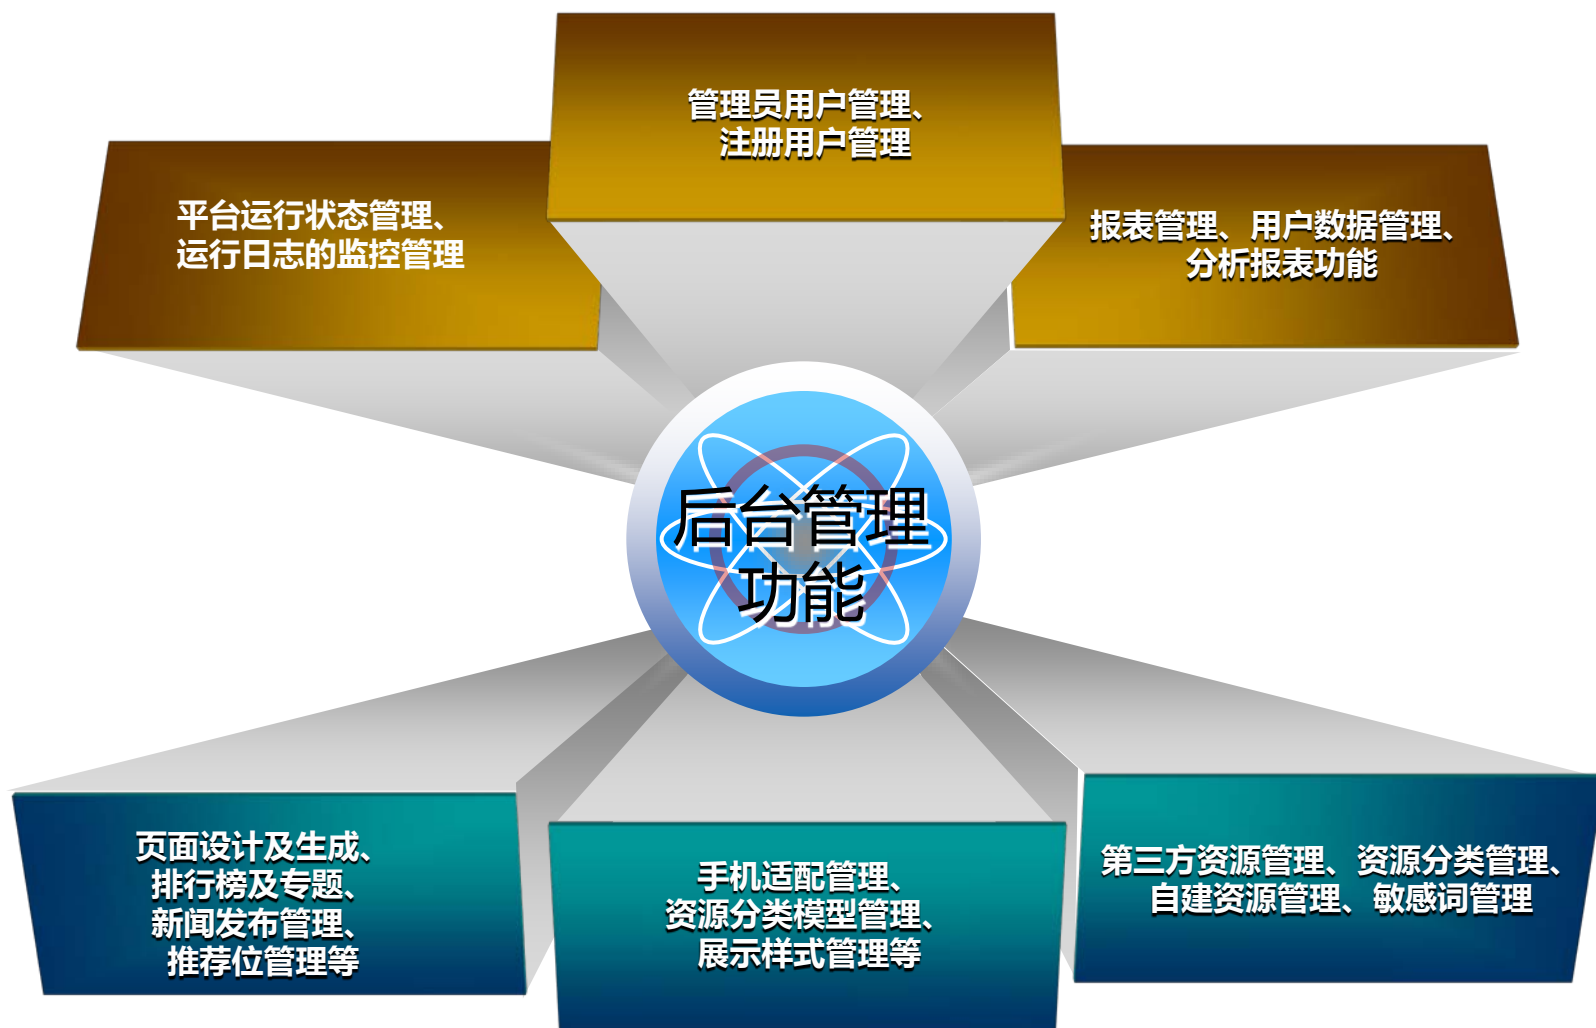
管理员用户管理、注册用户管理

平台运行状态管理、运行日志的监控管理

报表管理、用户数据管理、分析报表功能

后台管理功能

页面设计及生成、排行榜及专题、新闻发布管理、推荐位管理等

手机适配管理、资源分类模型管理、展示样式管理等

第三方资源管理、资源分类管理、自建资源管理、敏感词管理